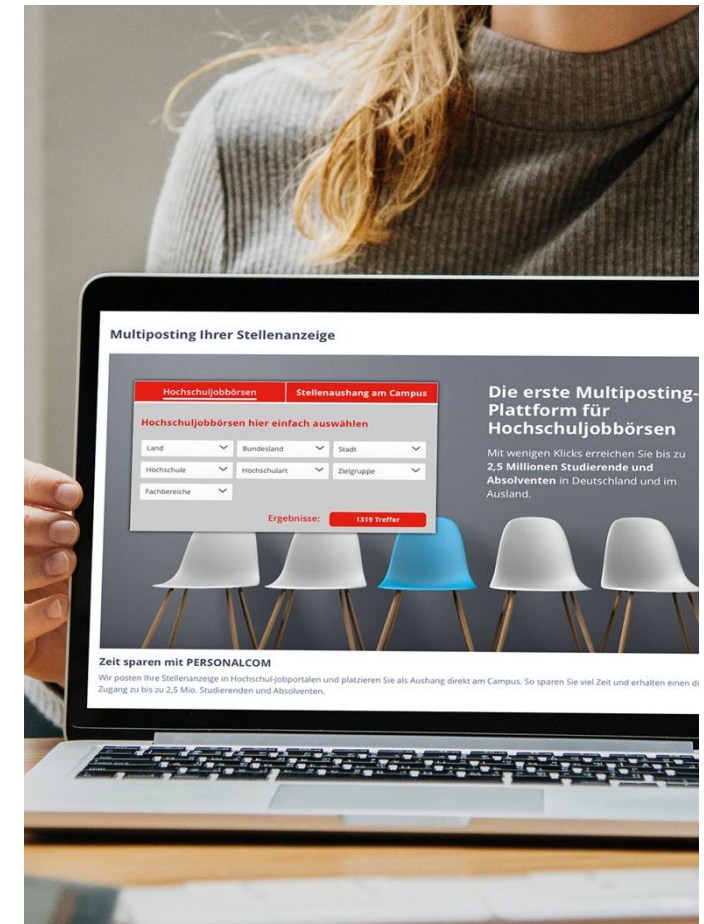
Multiposting Ihrer Stellenanzeige

Hochschuljobbörsen
Stellenaushang am Campus

Hochschuljobbörsen hier einfach auswählen

Land
Bundesland
Stadt
Hochschule
Hochschulart
Zielgruppe
Fachbereiche

Ergebnisse: 1319 Treffer

Die erste Multiposting-Plattform für Hochschuljobbörsen

Mit wenigen Klicks erreichen Sie bis zu 2,5 Millionen Studierende und Absolventen in Deutschland und im Ausland.

Zeit sparen mit PERSONALCOM

Wir posten Ihre Stellenanzeige in Hochschul-Jobportalen und platzieren Sie als Aushang direkt am Campus. So sparen Sie viel Zeit und erhalten einen di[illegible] Zugang zu bis zu 2,5 Mio. Studierenden und Absolventen.